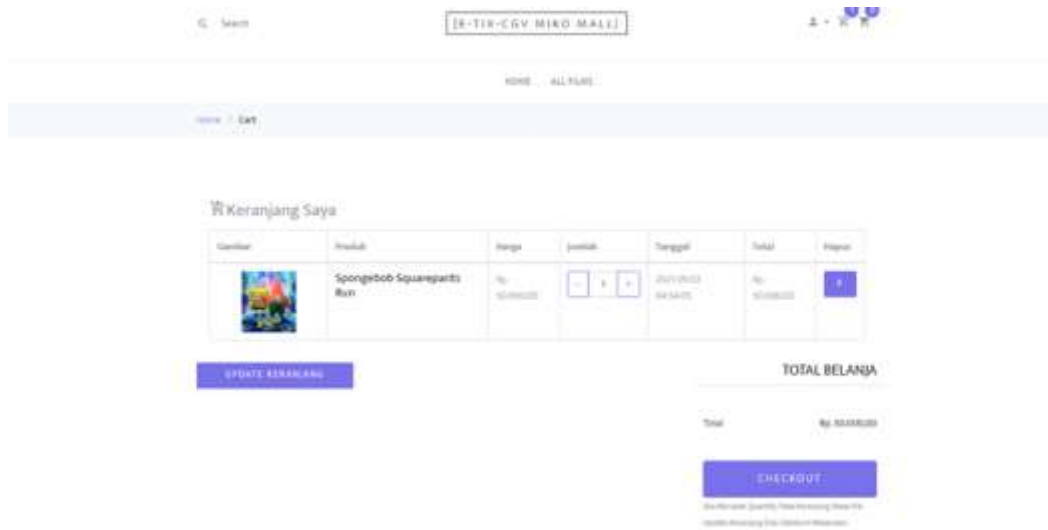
Search

[E-TIX-CGV MIKO MALL]

HOME ALL FILMS

Home / Cart

Keranjang Saya

| Gambar | Produk | Harga | Jumlah | Tanggal | Total | Hapus |
|---|---|---|---|---|---|---|
| | Spongebob Squarepants Run | Rp. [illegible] | - 1 + | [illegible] | Rp. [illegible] | x |

UPDATE KERANJANG

TOTAL BELANJA

Total Rp. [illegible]

CHECKOUT

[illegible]